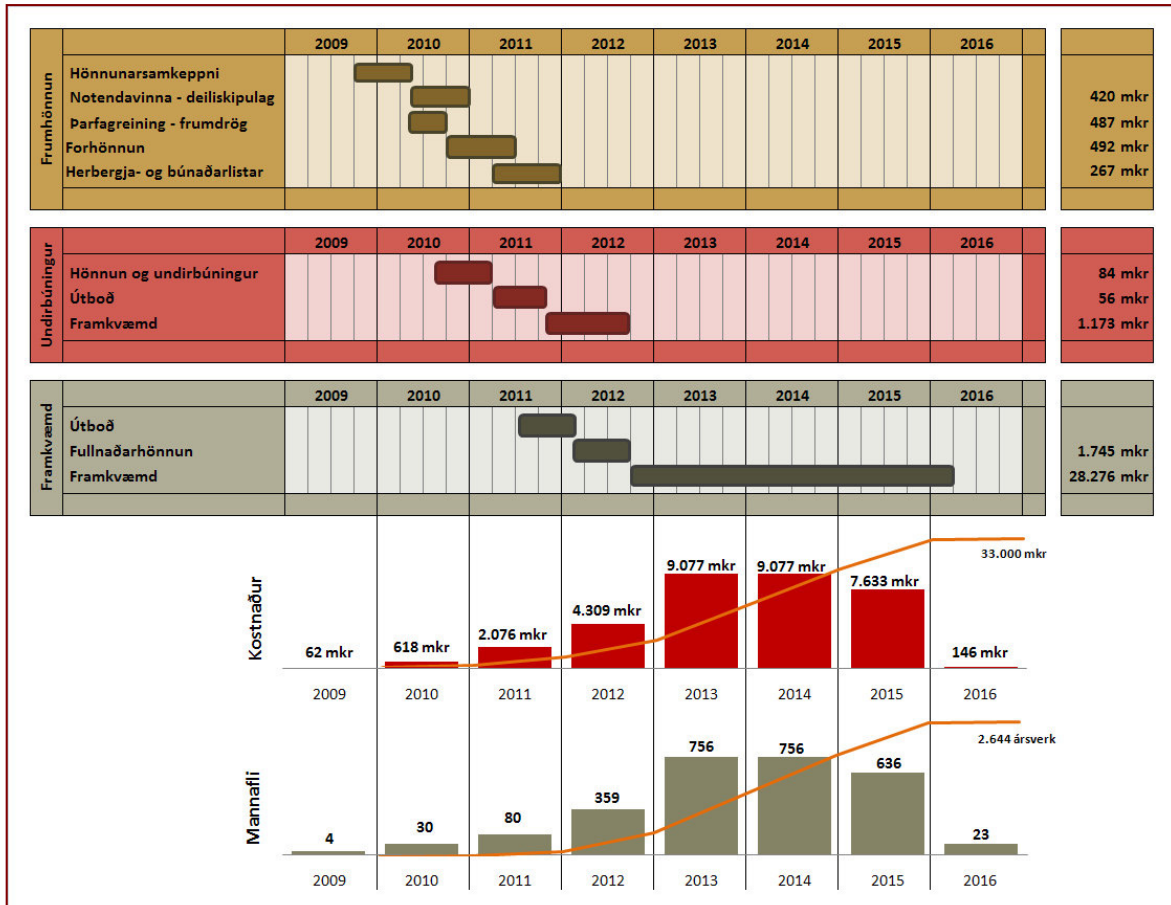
| Frumhönnun | 2009 | 2010 | 2011 | 2012 | 2013 | 2014 | 2015 | 2016 | |
|---|---|---|---|---|---|---|---|---|---|
| Hönnunarsamkeppni | | | | | | | | | |
| Notendavinna - deiliskipulag | | | | | | | | | 420 mkr |
| Þarfagreining - frumdrög | | | | | | | | | 487 mkr |
| Forhönnun | | | | | | | | | 492 mkr |
| Herbergja- og búnaðarlistar | | | | | | | | | 267 mkr |

| Undirbúningur | 2009 | 2010 | 2011 | 2012 | 2013 | 2014 | 2015 | 2016 | |
|---|---|---|---|---|---|---|---|---|---|
| Hönnun og undirbúningur | | | | | | | | | 84 mkr |
| Útboð | | | | | | | | | 56 mkr |
| Framkvæmd | | | | | | | | | 1.173 mkr |

| Framkvæmd | 2009 | 2010 | 2011 | 2012 | 2013 | 2014 | 2015 | 2016 | |
|---|---|---|---|---|---|---|---|---|---|
| Útboð | | | | | | | | | |
| Fullnaðarhönnun | | | | | | | | | 1.745 mkr |
| Framkvæmd | | | | | | | | | 28.276 mkr |

Kostnaður

62 mkr | 618 mkr | 2.076 mkr | 4.309 mkr | 9.077 mkr | 9.077 mkr | 7.633 mkr | 146 mkr

33.000 mkr

2009 2010 2011 2012 2013 2014 2015 2016

Mannafli

4 | 30 | 80 | 359 | 756 | 756 | 636 | 23

2.644 ársverk

2009 2010 2011 2012 2013 2014 2015 2016